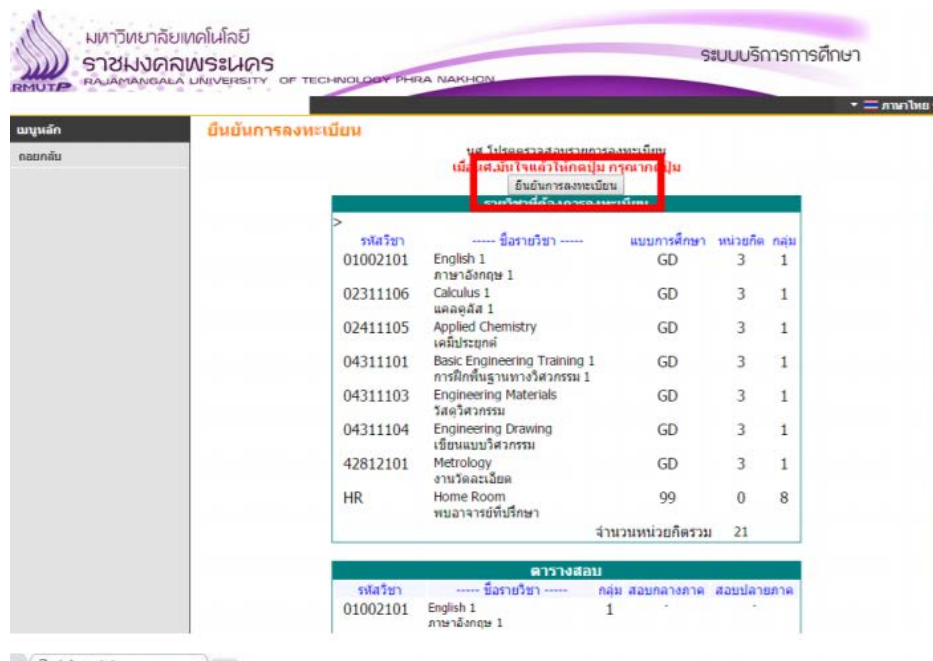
มหาวิทยาลัยเทคโนโลยี
ราชมงคลพระนคร
RAJAMANGALA UNIVERSITY OF TECHNOLOGY PHRA NAKHON
RMUTP

ระบบบริการการศึกษา

ภาษาไทย

เมนูหลัก
ถอยกลับ

ยืนยันการลงทะเบียน

นศ. โปรดตรวจสอบรายการลงทะเบียน
เมื่อ นศ.มั่นใจแล้วให้กดปุ่ม กรุณากดปุ่ม

ยืนยันการลงทะเบียน

รายวิชาที่ต้องการลงทะเบียน

>

| รหัสวิชา | ----- ชื่อรายวิชา ----- | แบบการศึกษา | หน่วยกิต | กลุ่ม |
|---|---|---|---|---|
| 01002101 | English 1 ภาษาอังกฤษ 1 | GD | 3 | 1 |
| 02311106 | Calculus 1 แคลคูลัส 1 | GD | 3 | 1 |
| 02411105 | Applied Chemistry เคมีประยุกต์ | GD | 3 | 1 |
| 04311101 | Basic Engineering Training 1 การฝึกพื้นฐานทางวิศวกรรม 1 | GD | 3 | 1 |
| 04311103 | Engineering Materials วัสดุวิศวกรรม | GD | 3 | 1 |
| 04311104 | Engineering Drawing เขียนแบบวิศวกรรม | GD | 3 | 1 |
| 42812101 | Metrology งานวัดละเอียด | GD | 3 | 1 |
| HR | Home Room พบอาจารย์ที่ปรึกษา | 99 | 0 | 8 |
| | | จำนวนหน่วยกิตรวม | 21 | |

ตารางสอบ

| รหัสวิชา | ----- ชื่อรายวิชา ----- | กลุ่ม | สอบกลางภาค | สอบปลายภาค |
|---|---|---|---|---|
| 01002101 | English 1 ภาษาอังกฤษ 1 | 1 | - | - |